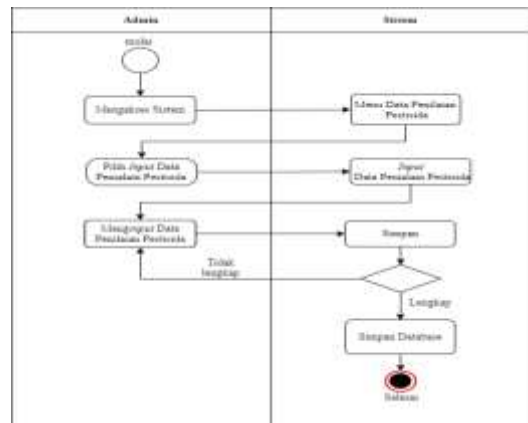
Admin

Sistem

mulai

Mengakses Sistem

Menu Data Penilaian Pestisida

Pilih Input Data Penilaian Pestisida

Input Data Penilaian Pestisida

Menginput Data Penilaian Pestisida

Simpan

Tidak lengkap

Lengkap

Simpan Database

Selesai